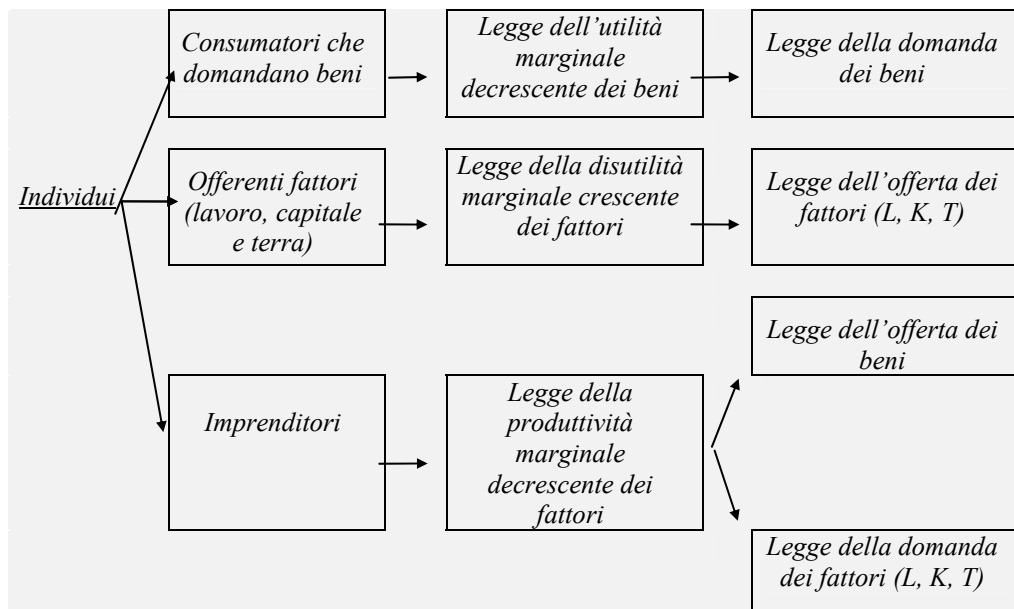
Individui

Consumatori che domandano beni

Legge dell'utilità marginale decrescente dei beni

Legge della domanda dei beni

Offerenti fattori (lavoro, capitale e terra)

Legge della disutilità marginale crescente dei fattori

Legge dell'offerta dei fattori (L, K, T)

Imprenditori

Legge della produttività marginale decrescente dei fattori

Legge dell'offerta dei beni

Legge della domanda dei fattori (L, K, T)